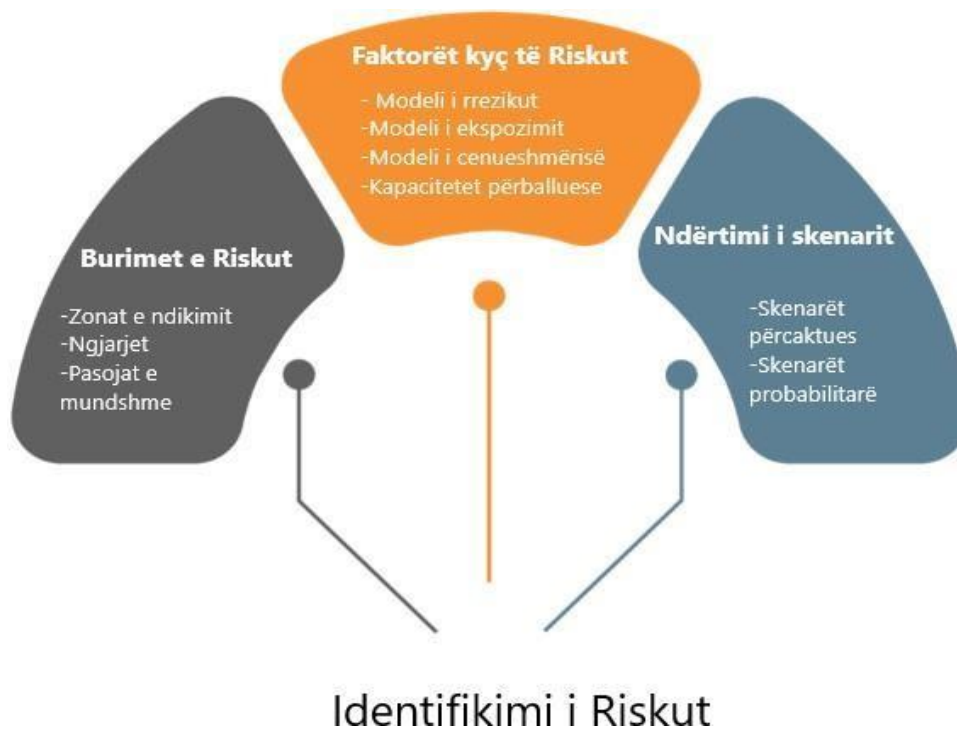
Faktorët kyç të Riskut

- Modeli i rrezikut
-Modeli i ekspozimit
-Modeli i cenueshmërisë
-Kapacitetet përballuese

Burimet e Riskut

-Zonat e ndikimit
-Ngjarjet
-Pasojat e mundshme

Ndërtimi i skenarit

-Skenarët përcaktues
-Skenarët probabilitarë

Identifikimi i Riskut